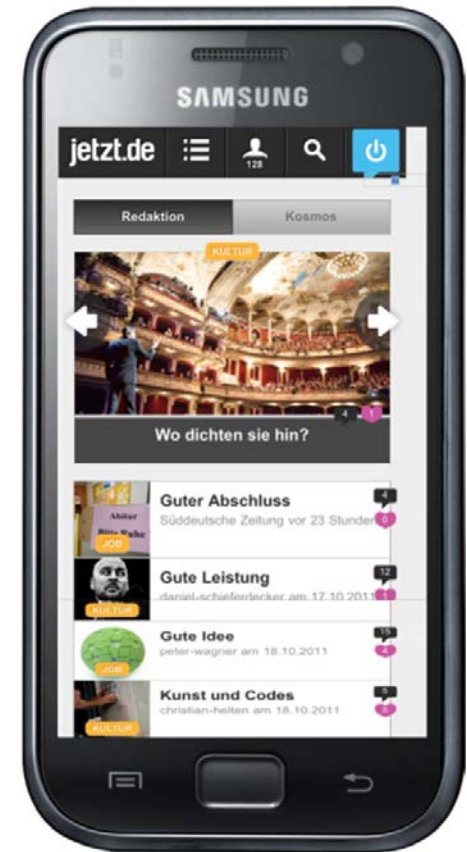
SAMSUNG

jetzt.de

128

Redaktion

Kosmos

KULTUR

4

1

Wo dichten sie hin?

Abitur

Bitte Ruhe

JOB

Guter Abschluss

Süddeutsche Zeitung vor 23 Stunden

4

0

KULTUR

Gute Leistung

daniel-schieferdecker am 17.10.2011

12

1

JOB

Gute Idee

peter-wagner am 18.10.2011

15

4

KULTUR

Kunst und Codes

christian-helten am 18.10.2011

9

0